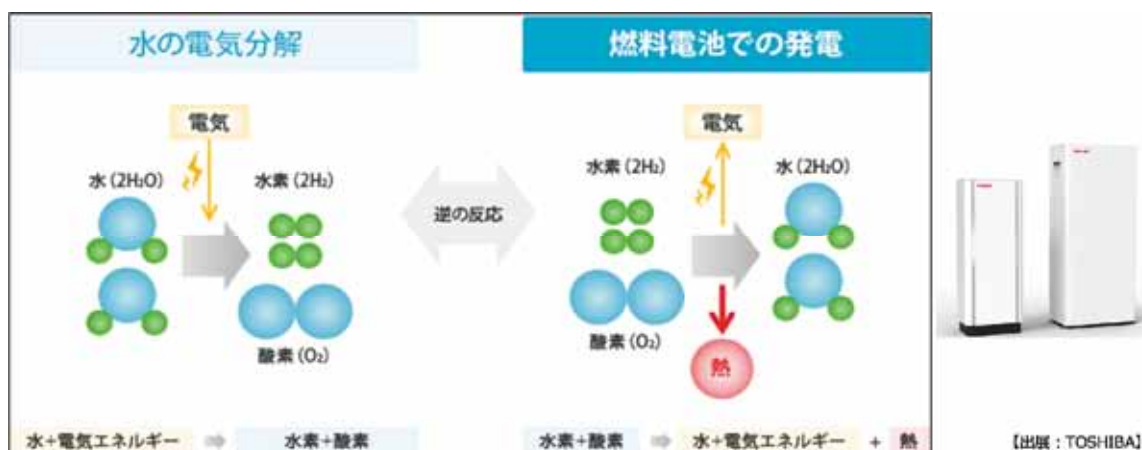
水の電気分解

電気

水 (2$H_2O$)

水素 (2$H_2$)

酸素 ($O_2$)

逆の反応

燃料電池での発電

電気

水素 (2$H_2$)

水 (2$H_2O$)

酸素 ($O_2$)

熱

水+電気エネルギー ⇒ 水素+酸素

水素+酸素 ⇒ 水+電気エネルギー + 熱

【出展：TOSHIBA】